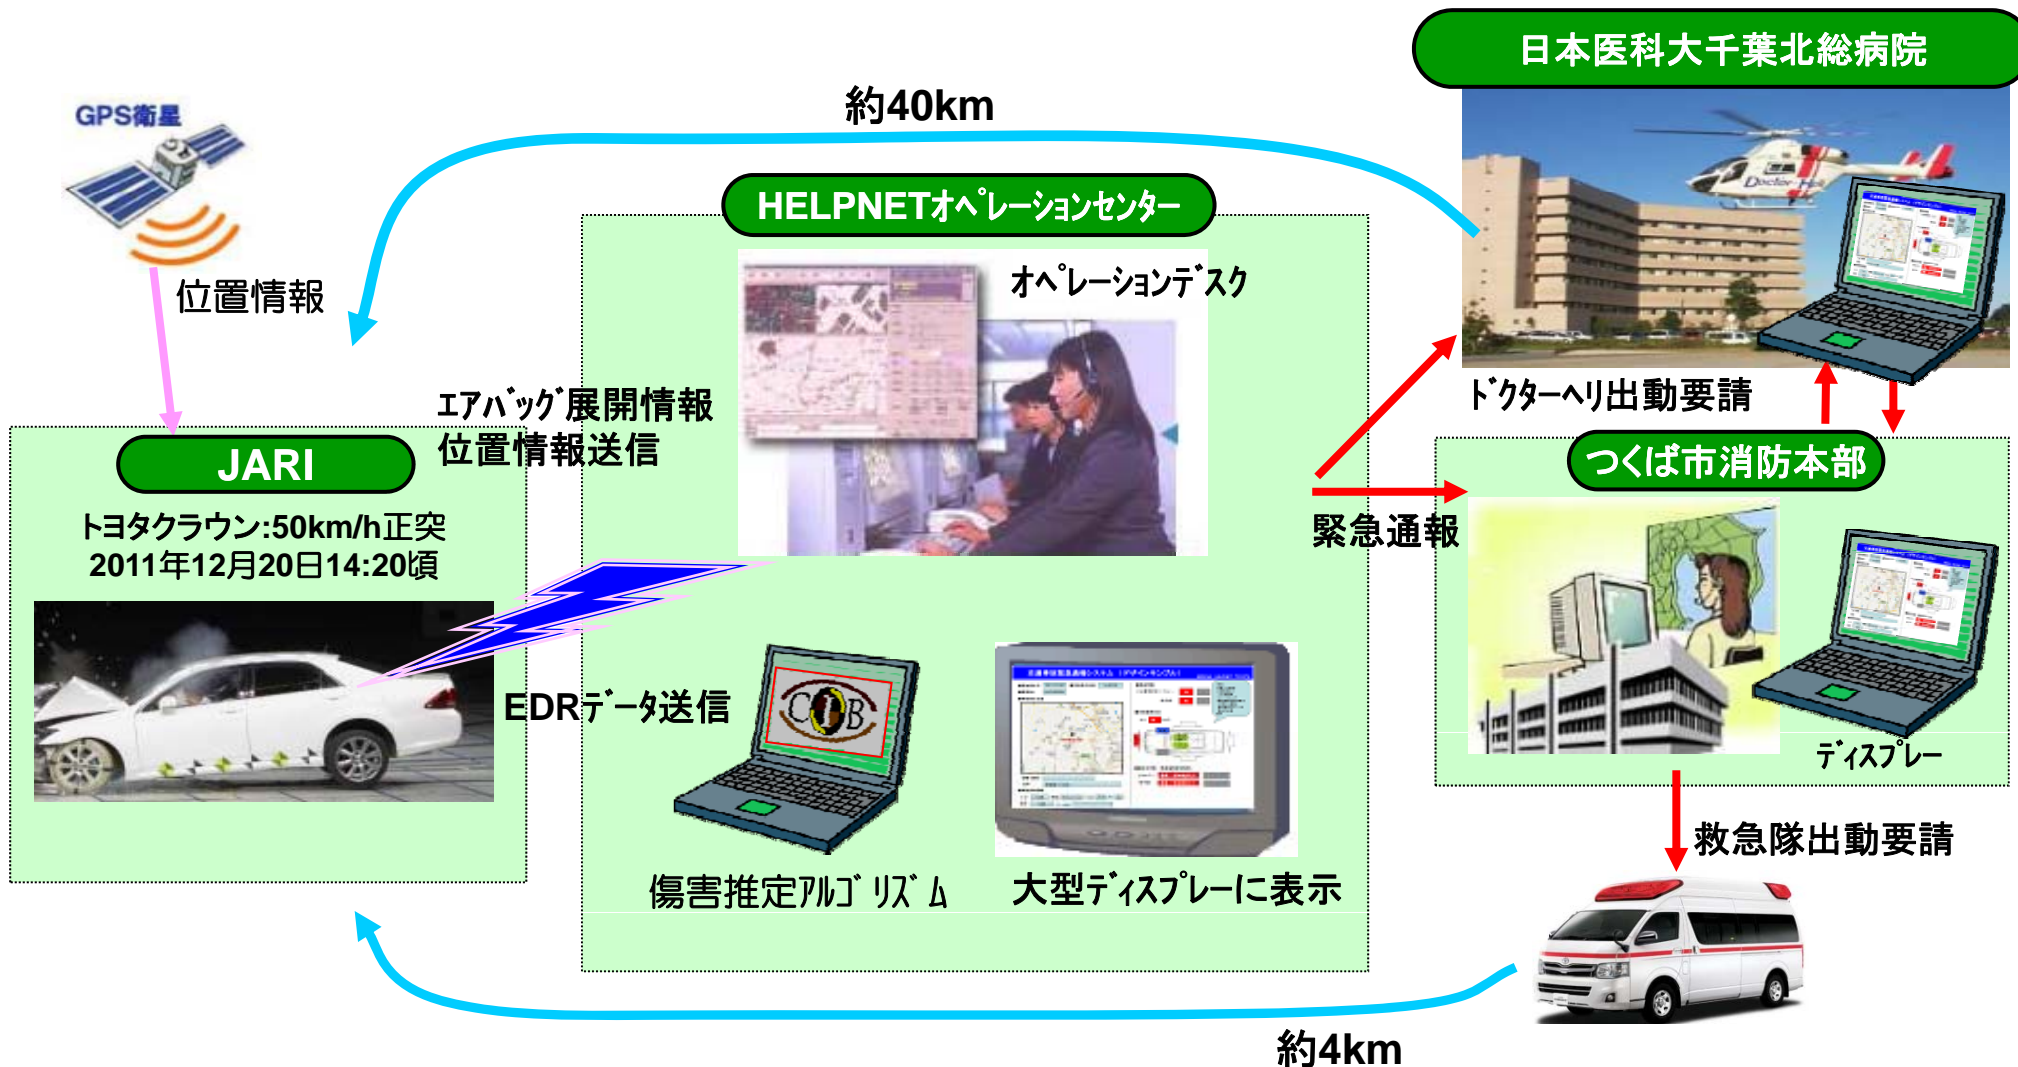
日本医科大千葉北総病院

約40km

GPS衛星

位置情報

HELPNETｵﾍﾟﾚｰｼｮﾝｾﾝﾀｰ

ｵﾍﾟﾚｰｼｮﾝﾃﾞｽｸ

ﾄﾞｸﾀｰﾍﾘ出動要請

ｴｱﾊﾞｯｸﾞ展開情報
位置情報送信

JARI

トヨタクラウン:50km/h正突
2011年12月20日14:20頃

つくば市消防本部

緊急通報

EDRﾃﾞｰﾀ送信

ﾃﾞｨｽﾌﾟﾚｰ

救急隊出動要請

傷害推定ｱﾙｺﾞﾘｽﾞﾑ

大型ﾃﾞｨｽﾌﾟﾚｰに表示

約4km